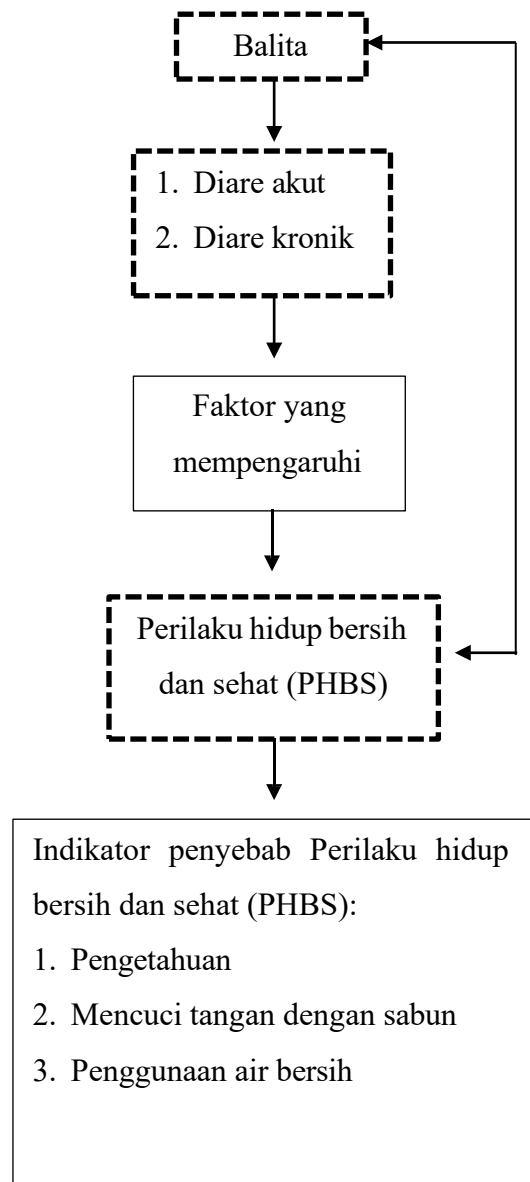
Balita

1. Diare akut
2. Diare kronik

Faktor yang mempengaruhi

Perilaku hidup bersih dan sehat (PHBS)

Indikator penyebab Perilaku hidup bersih dan sehat (PHBS):
1. Pengetahuan
2. Mencuci tangan dengan sabun
3. Penggunaan air bersih